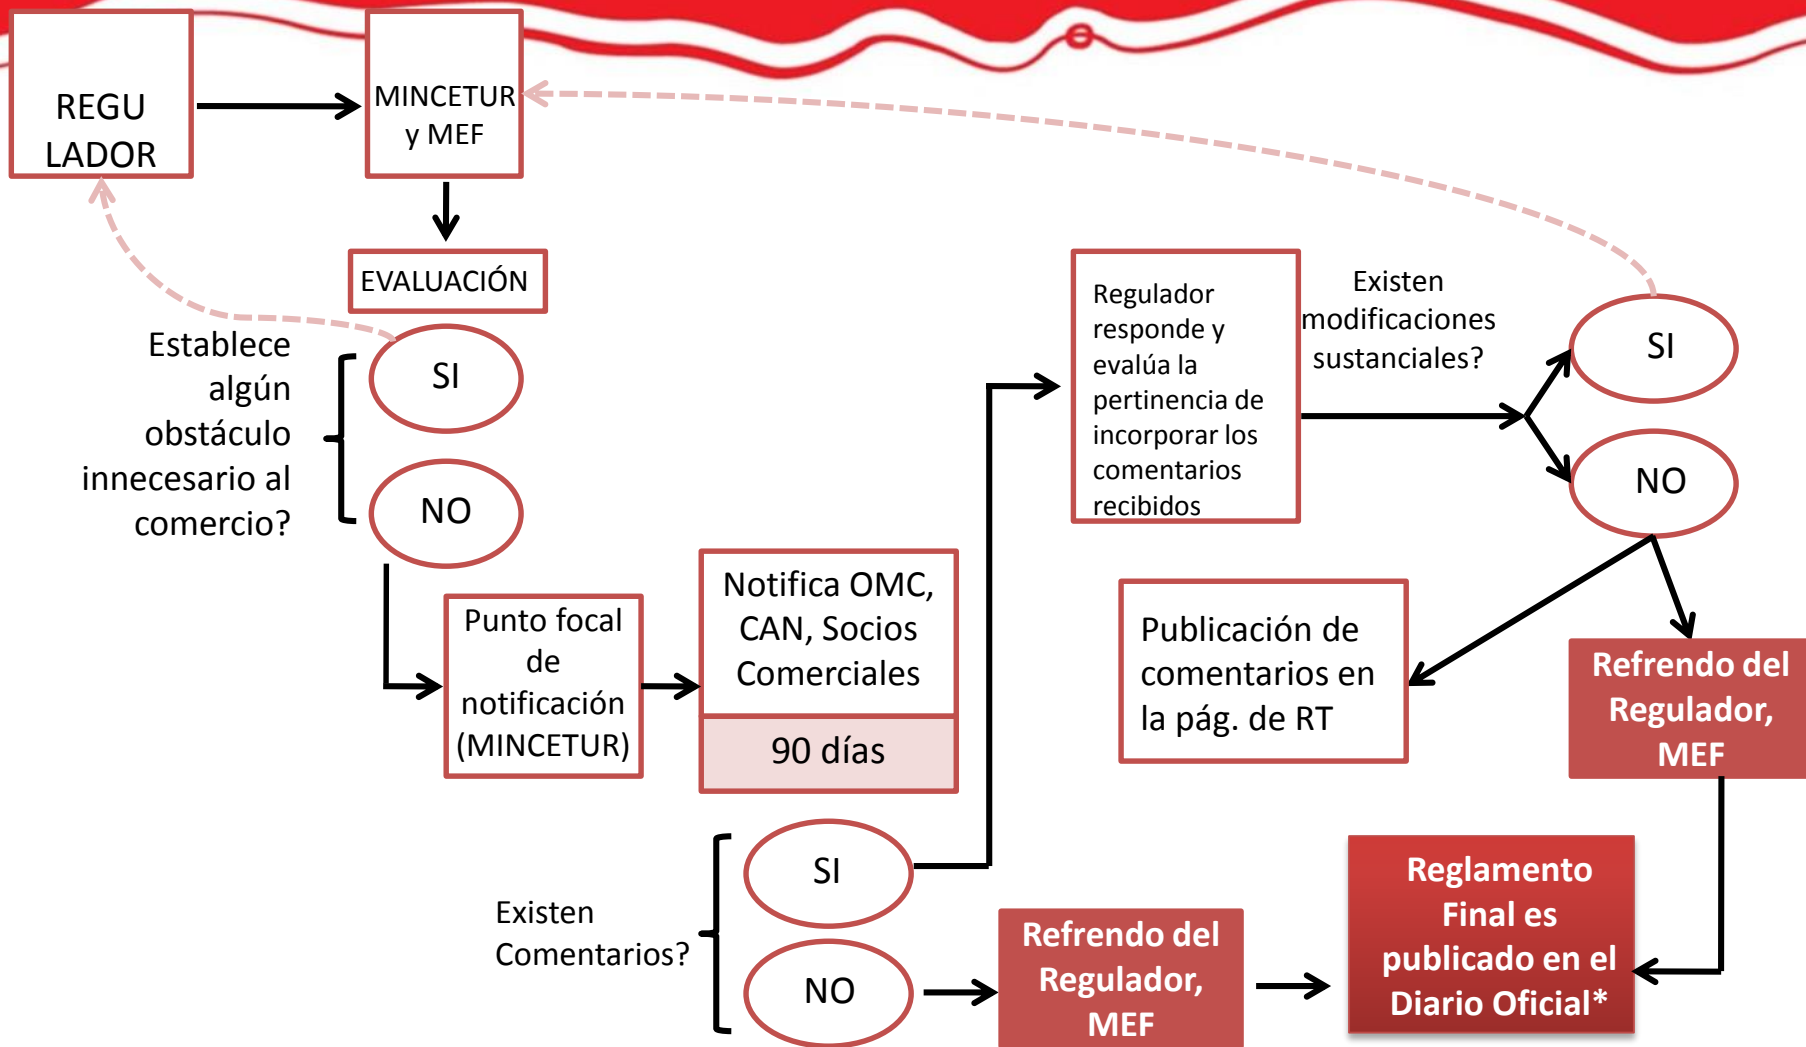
REGU LADOR

MINCETUR y MEF

EVALUACIÓN

Establece algún obstáculo innecesario al comercio?

SI

NO

Punto focal de notificación (MINCETUR)

Notifica OMC, CAN, Socios Comerciales

90 días

Existen Comentarios?

SI

NO

Refrendo del Regulador, MEF

Regulador responde y evalúa la pertinencia de incorporar los comentarios recibidos

Existen modificaciones sustanciales?

SI

NO

Publicación de comentarios en la pág. de RT

Refrendo del Regulador, MEF

Reglamento Final es publicado en el Diario Oficial*